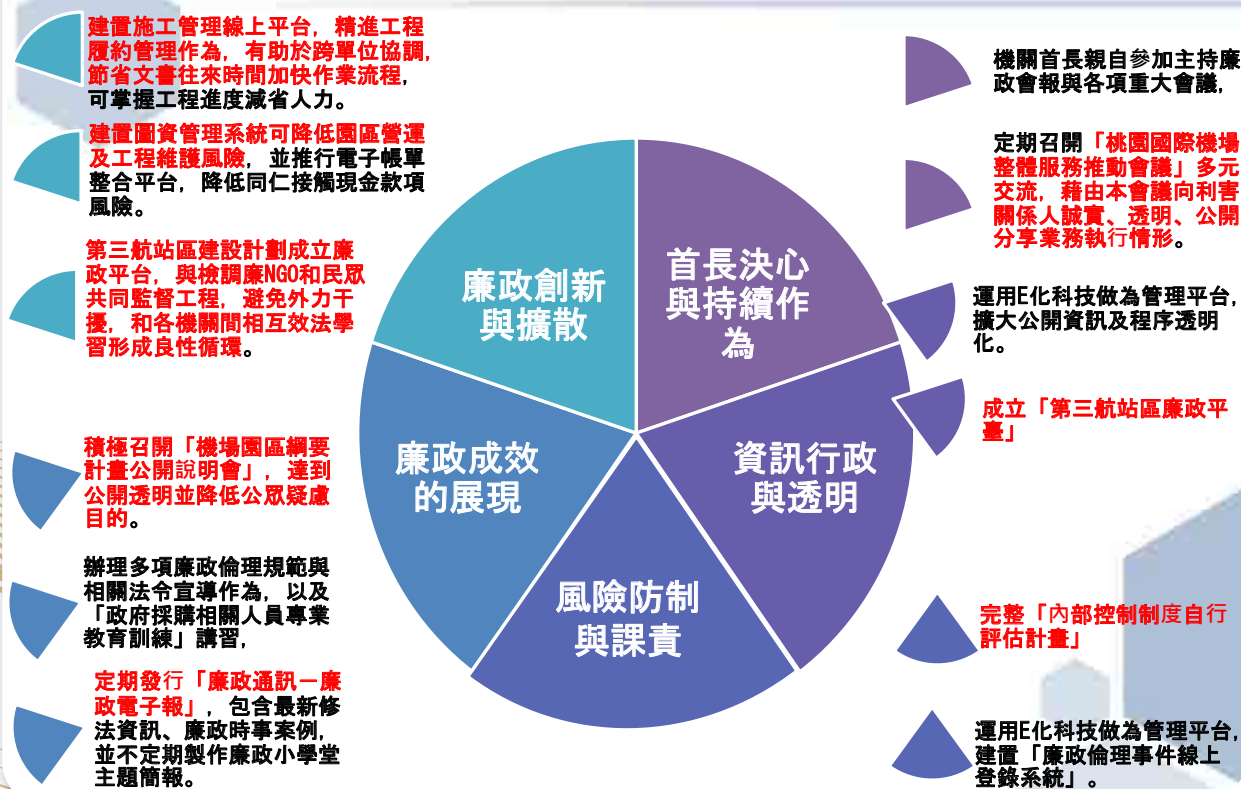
建置施工管理線上平台，精進工程履約管理作為，有助於跨單位協調，節省文書往來時間加快作業流程，可掌握工程進度減省人力。

建置園資管理系統可降低園區營運及工程維護風險，並推行電子帳單整合平台，降低同仁接觸現金款項風險。

第三航站區建設計劃成立廉政平台，與檢調廉NGO和民眾共同監督工程，避免外力干擾，和各機關間相互效法學習形成良性循環。

積極召開「機場園區綱要計畫公開說明會」，達到公開透明並降低公眾疑慮目的。

辦理多項廉政倫理規範與相關法令宣導作為，以及「政府採購相關人員專業教育訓練」講習，

定期發行「廉政通訊－廉政電子報」，包含最新修法資訊、廉政時事案例，並不定期製作廉政小學堂主題簡報。

廉政創新與擴散

首長決心與持續作為

廉政成效的展現

資訊行政與透明

風險防制與課責

機關首長親自參加主持廉政會報與各項重大會議，

定期召開「桃園國際機場整體服務推動會議」多元交流，藉由本會議向利害關係人誠實、透明、公開分享業務執行情形。

運用E化科技做為管理平台，擴大公開資訊及程序透明化。

成立「第三航站區廉政平臺」

完整「內部控制制度自行評估計畫」

運用E化科技做為管理平台，建置「廉政倫理事件線上登錄系統」。